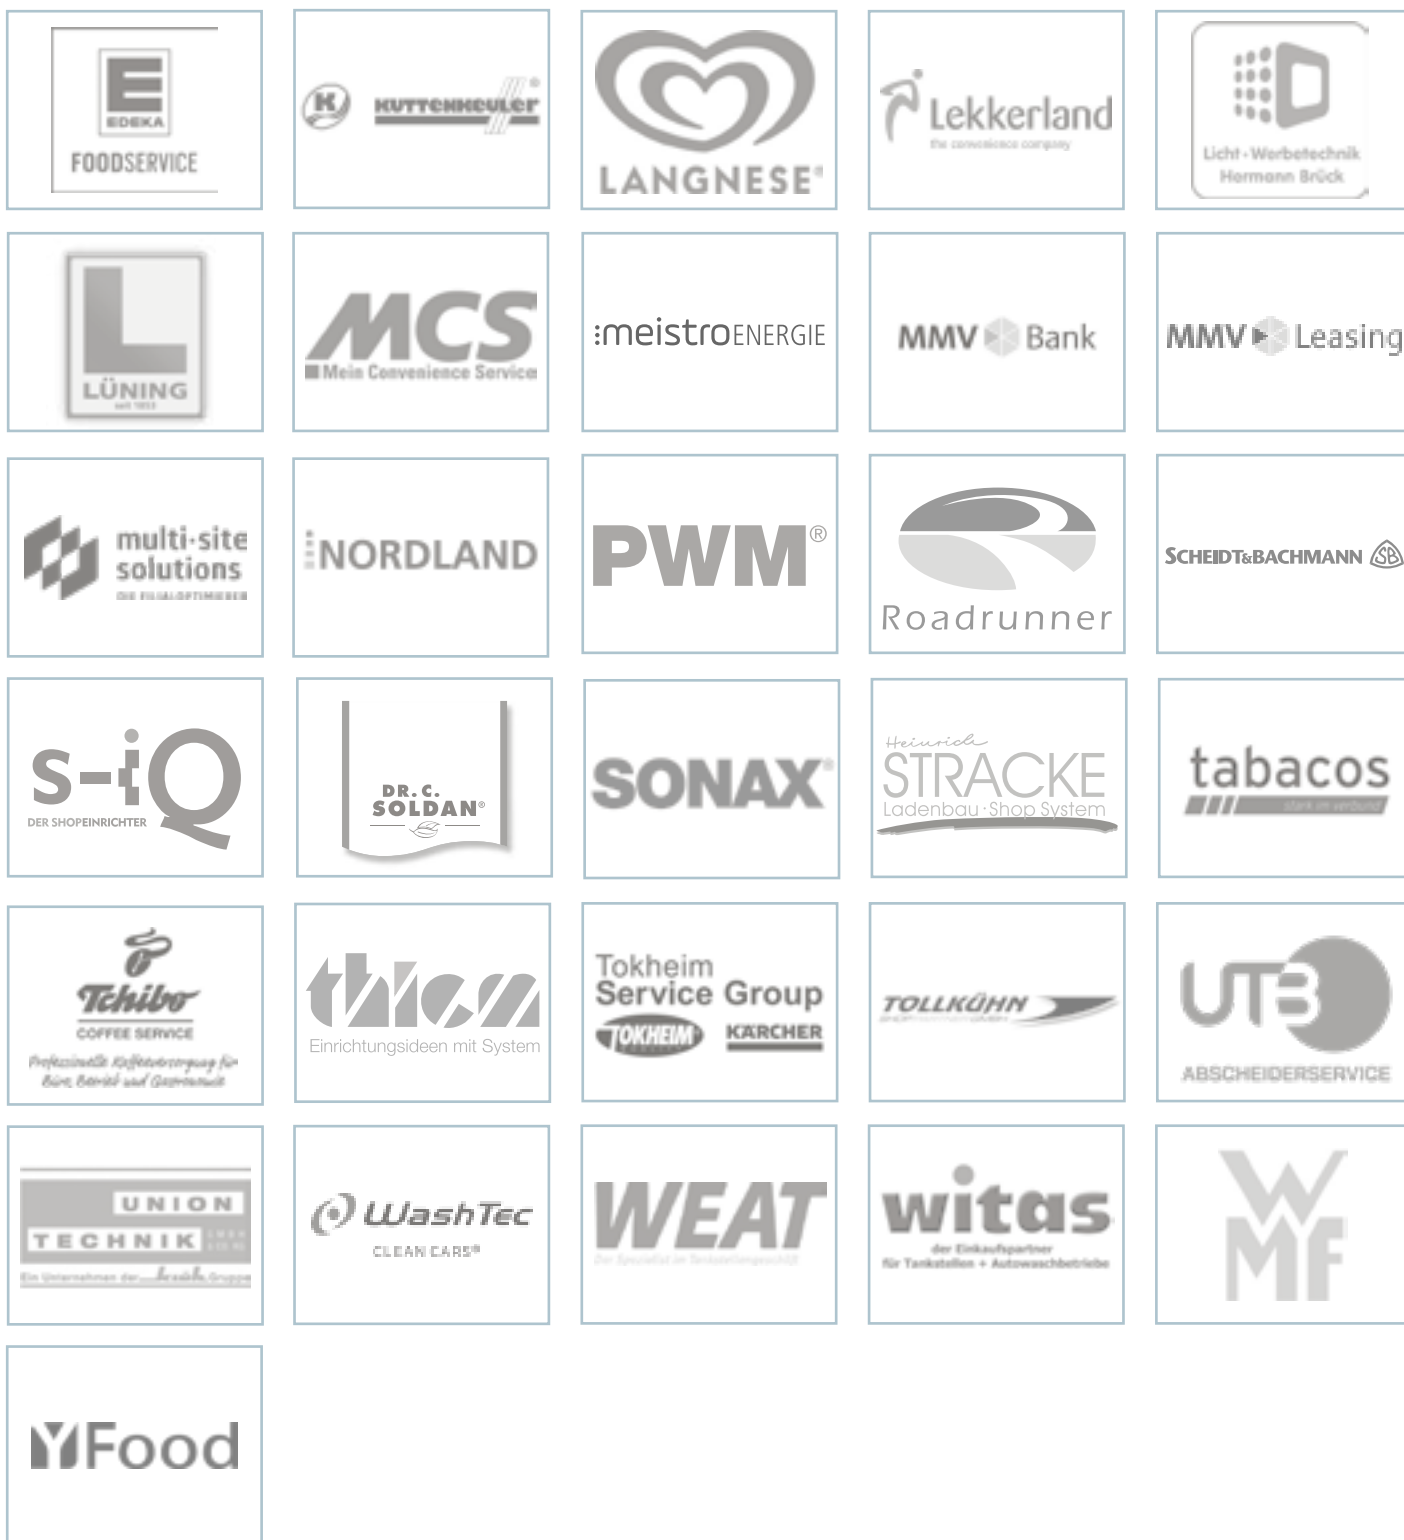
E EDEKA FOODSERVICE

K KUTTENKEULER

LANGNESE®

Lekkerland the convenience company

Licht - Werbetechnik Hermann Brück

L LÜNING seit 1853

MCS Mein Convenience Service

meistroENERGIE

MMV Bank

MMV Leasing

multi-site solutions DIE FILIALOPTIMIERER

NORDLAND

PWM®

Roadrunner

SCHEIDT&BACHMANN SB

s-iQ DER SHOPEINRICHTER

DR. C. SOLDAN®

SONAX®

Heinrich STRACKE Ladenbau · Shop System

tabacos stark im verbund

Tchibo COFFEE SERVICE Professionelle Kaffeeversorgung für Büro, Betrieb und Gastronomie

thiem Einrichtungsideen mit System

Tokheim Service Group TOKHEIM KÄRCHER

TOLLKÜHN

UTB ABSCHEIDERSERVICE

UNION TECHNIK Ein Unternehmen der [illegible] Gruppe

WashTec CLEAN CARS®

WEAT Der Spezialist im Tankstellengeschäft

witas der Einkaufspartner für Tankstellen + Autowaschbetriebe

WMF

YFood